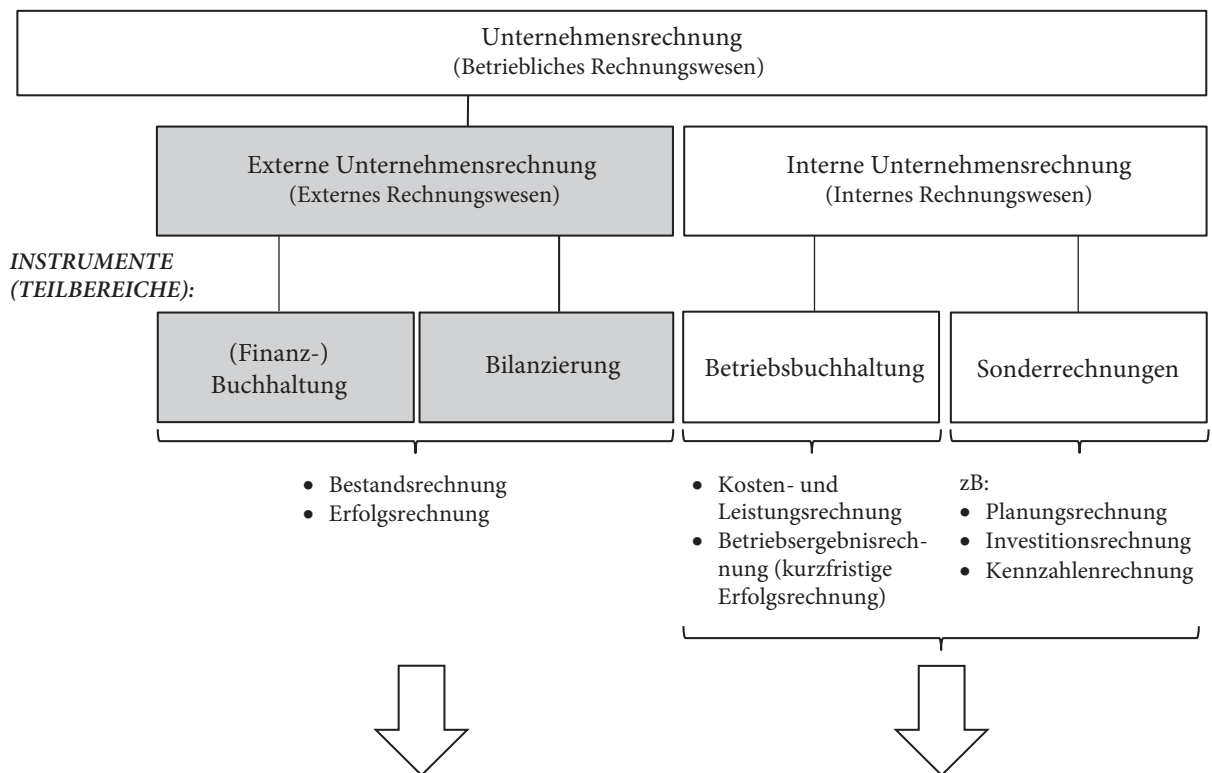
Unternehmensrechnung
(Betriebliches Rechnungswesen)

Externe Unternehmensrechnung
(Externes Rechnungswesen)

Interne Unternehmensrechnung
(Internes Rechnungswesen)

INSTRUMENTE (TEILBEREICHE):

(Finanz-) Buchhaltung

Bilanzierung

Betriebsbuchhaltung

Sonderrechnungen

• Bestandsrechnung
• Erfolgsrechnung

• Kosten- und Leistungsrechnung
• Betriebsergebnisrechnung (kurzfristige Erfolgsrechnung)

zB:
• Planungsrechnung
• Investitionsrechnung
• Kennzahlenrechnung